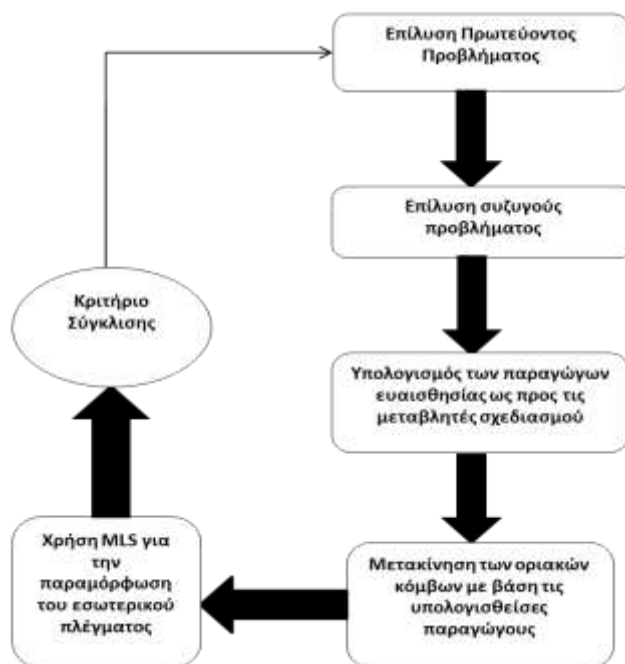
Επίλυση Πρωτεύοντος Προβλήματος

Επίλυση συζυγούς προβλήματος

Υπολογισμός των παραγώγων ευαισθησίας ως προς τις μεταβλητές σχεδιασμού

Μετακίνηση των οριακών κόμβων με βάση τις υπολογισθείσες παραγώγους

Χρήση MLS για την παραμόρφωση του εσωτερικού πλέγματος

Κριτήριο Σύγκλισης